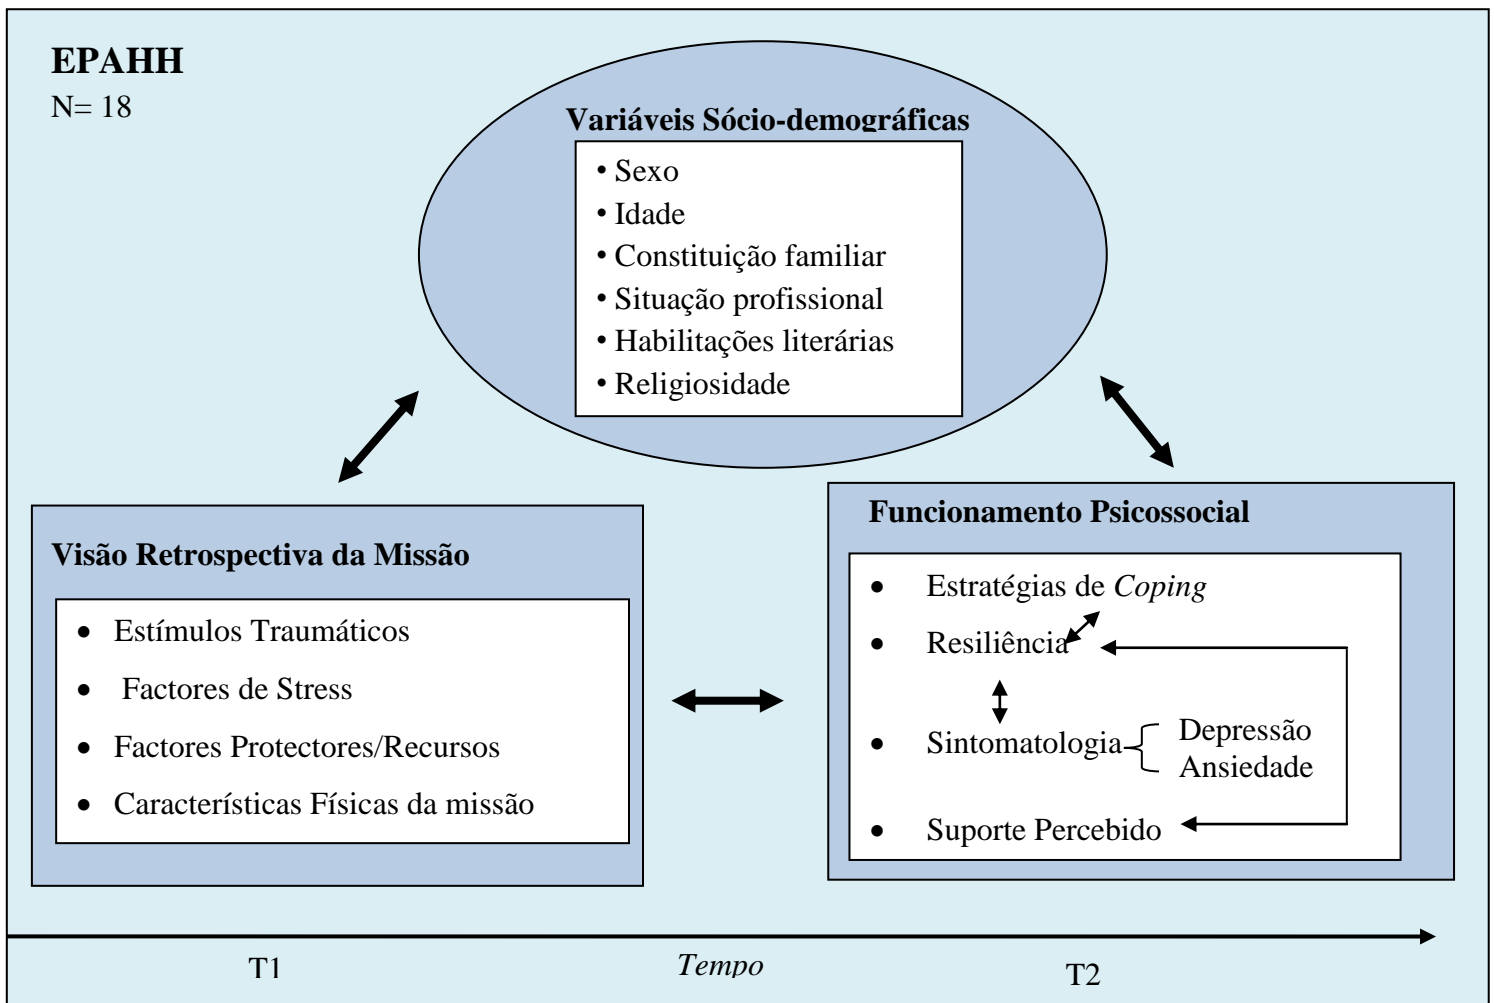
**EPAHH**
N= 18

**Variáveis Sócio-demográficas**
• Sexo
• Idade
• Constituição familiar
• Situação profissional
• Habilitações literárias
• Religiosidade

**Visão Retrospectiva da Missão**
• Estímulos Traumáticos
• Factores de Stress
• Factores Protectores/Recursos
• Características Físicas da missão

**Funcionamento Psicossocial**
• Estratégias de *Coping*
• Resiliência
• Sintomatologia { Depressão Ansiedade
• Suporte Percebido

T1 *Tempo* T2